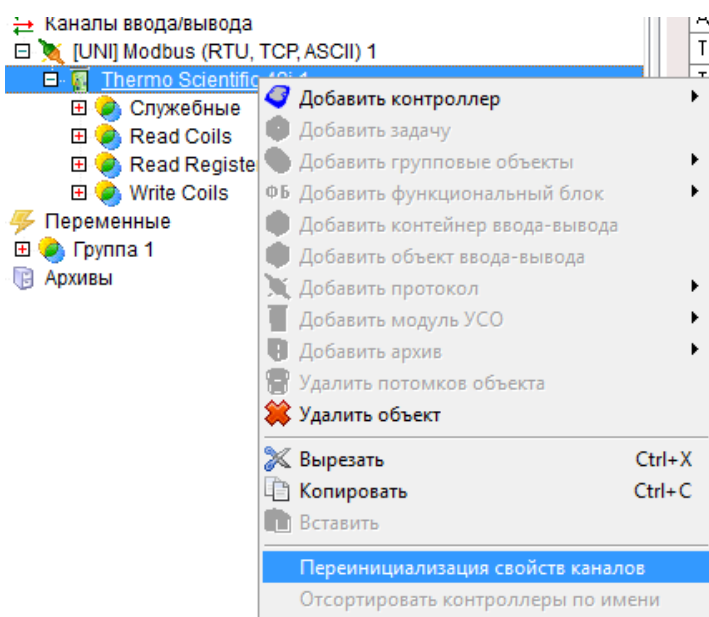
Каналы ввода/вывода
[UNI] Modbus (RTU, TCP, ASCII) 1
Thermo Scientific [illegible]
Служебные
Read Coils
Read Registe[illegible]
Write Coils
Переменные
Группа 1
Архивы

Добавить контроллер
Добавить задачу
Добавить групповые объекты
ФБ Добавить функциональный блок
Добавить контейнер ввода-вывода
Добавить объект ввода-вывода
Добавить протокол
Добавить модуль УСО
Добавить архив
Удалить потомков объекта
Удалить объект
Вырезать Ctrl+X
Копировать Ctrl+C
Вставить
Переинициализация свойств каналов
Отсортировать контроллеры по имени